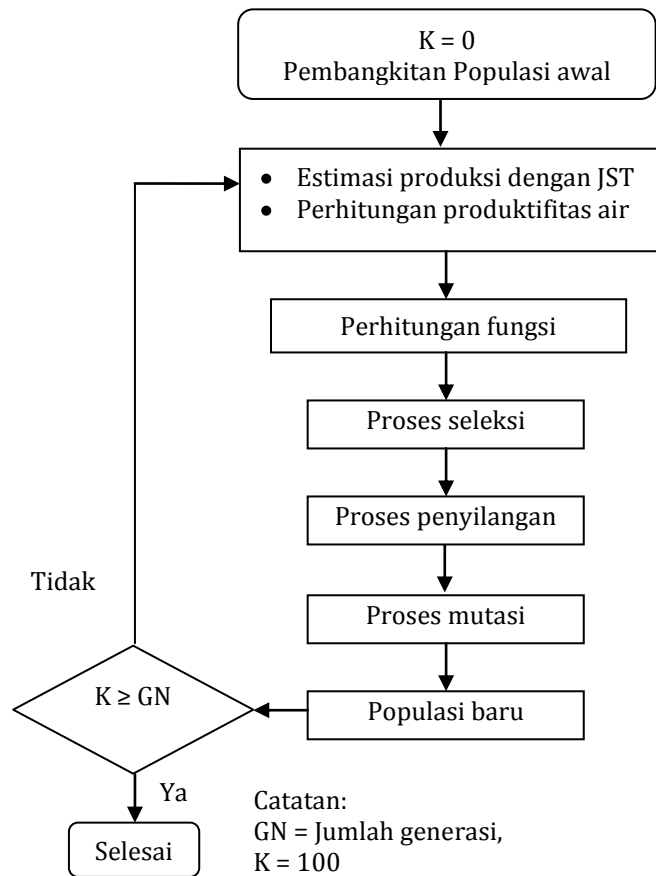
K = 0
Pembangkitan Populasi awal

- Estimasi produksi dengan JST
- Perhitungan produktifitas air

Perhitungan fungsi

Proses seleksi

Proses penyilangan

Proses mutasi

Populasi baru

Tidak

$K \geq GN$

Ya

Selesai

Catatan:
GN = Jumlah generasi,
K = 100